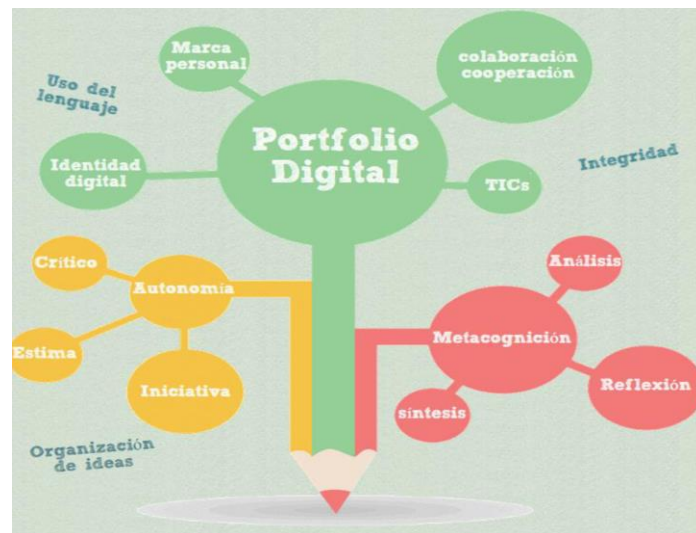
Portfolio Digital

Marca personal

colaboración cooperación

Uso del lenguaje

Identidad digital

TICs

Integridad

Crítico

Autonomía

Estima

Iniciativa

Análisis

Metacognición

Reflexión

síntesis

Organización de ideas